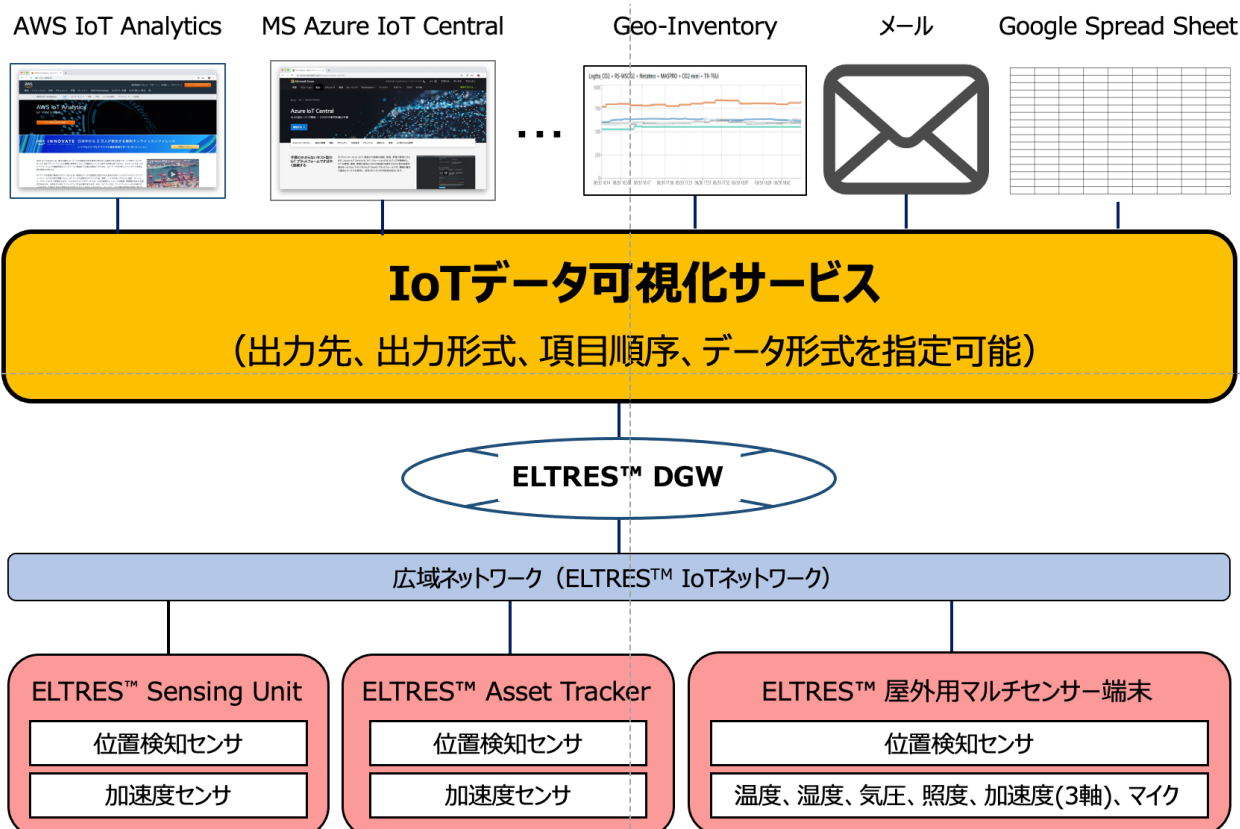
AWS IoT Analytics

MS Azure IoT Central

Geo-Inventory

メール

Google Spread Sheet

AWS IoT Analytics

Azure IoT Central

…

IoTデータ可視化サービス

（出力先、出力形式、項目順序、データ形式を指定可能）

ELTRES™ DGW

広域ネットワーク（ELTRES™ IoTネットワーク）

ELTRES™ Sensing Unit

位置検知センサ

加速度センサ

ELTRES™ Asset Tracker

位置検知センサ

加速度センサ

ELTRES™ 屋外用マルチセンサー端末

位置検知センサ

温度、湿度、気圧、照度、加速度(3軸)、マイク